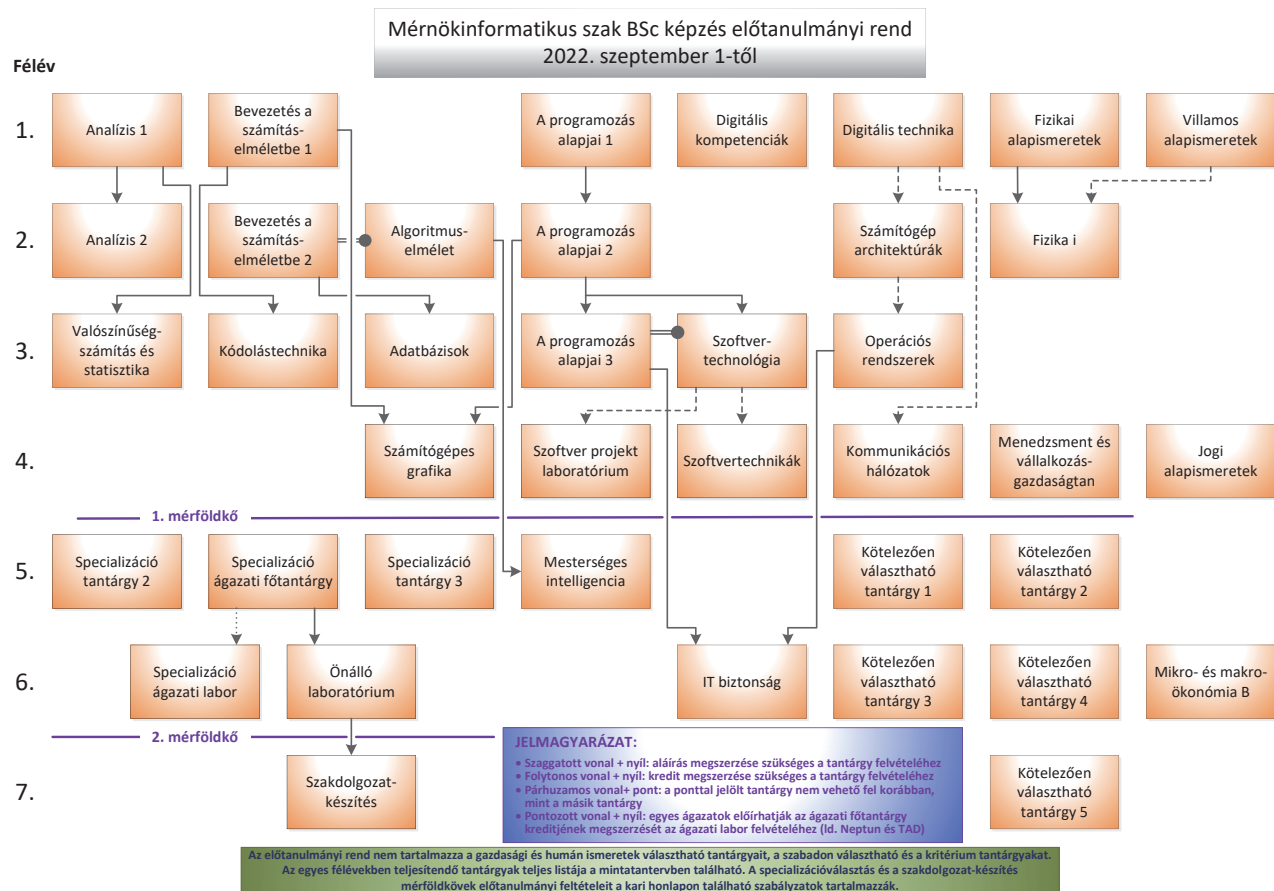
Mérnökinformatikus szak BSc képzés előtanulmányi rend
2022. szeptember 1-től

Félév

1.
Analízis 1
Bevezetés a számítás-elméletbe 1
A programozás alapjai 1
Digitális kompetenciák
Digitális technika
Fizikai alapismeretek
Villamos alapismeretek

2.
Analízis 2
Bevezetés a számítás-elméletbe 2
Algoritmus-elmélet
A programozás alapjai 2
Számítógép architektúrák
Fizika i

3.
Valószínűség-számítás és statisztika
Kódolástechnika
Adatbázisok
A programozás alapjai 3
Szoftver-technológia
Operációs rendszerek

4.
Számítógépes grafika
Szoftver projekt laboratórium
Szoftvertechnikák
Kommunikációs hálózatok
Menedzsment és vállalkozás-gazdaságtan
Jogi alapismeretek

1. mérföldkő

5.
Specializáció tantárgy 2
Specializáció ágazati főtantárgy
Specializáció tantárgy 3
Mesterséges intelligencia
Kötelezően választható tantárgy 1
Kötelezően választható tantárgy 2

6.
Specializáció ágazati labor
Önálló laboratórium
IT biztonság
Kötelezően választható tantárgy 3
Kötelezően választható tantárgy 4
Mikro- és makro-ökonómia B

2. mérföldkő

7.
Szakdolgozat-készítés
Kötelezően választható tantárgy 5

JELMAGYARÁZAT:
• Szaggatott vonal + nyíl: aláírás megszerzése szükséges a tantárgy felvételéhez
• Folytonos vonal + nyíl: kredit megszerzése szükséges a tantárgy felvételéhez
• Párhuzamos vonal+ pont: a ponttal jelölt tantárgy nem vehető fel korábban, mint a másik tantárgy
• Pontozott vonal + nyíl: egyes ágazatok előírhatják az ágazati főtantárgy kreditjének megszerzését az ágazati labor felvételéhez (ld. Neptun és TAD)

Az előtanulmányi rend nem tartalmazza a gazdasági és humán ismeretek választható tantárgyait, a szabadon választható és a kritérium tantárgyakat.
Az egyes félévekben teljesítendő tantárgyak teljes listája a mintatantervben található. A specializációválasztás és a szakdolgozat-készítés mérföldkövek előtanulmányi feltételeit a kari honlapon található szabályzatok tartalmazzák.